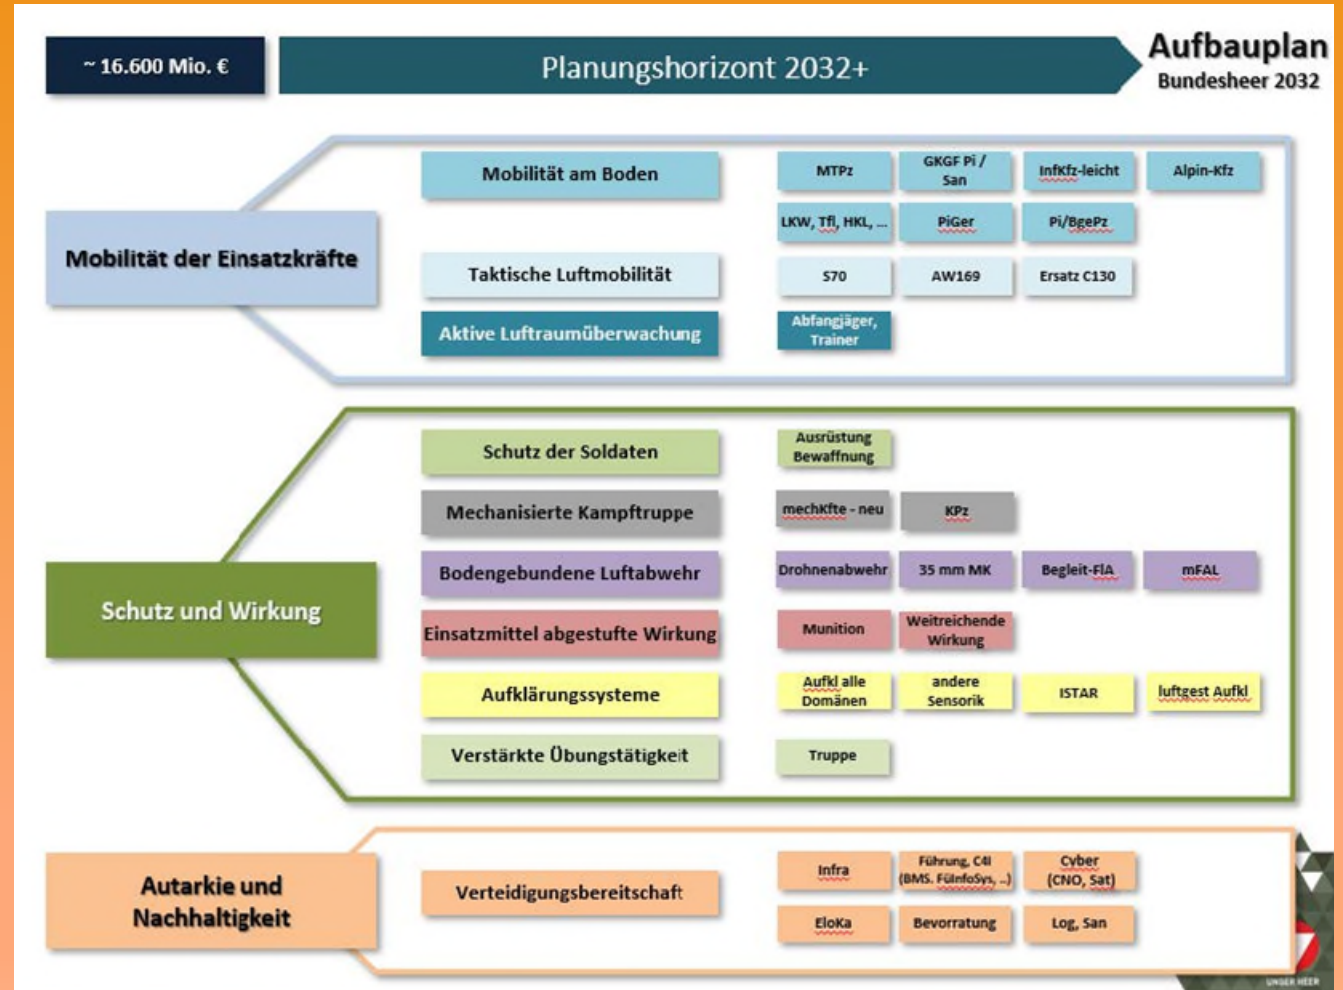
~ 16.600 Mio. €

Planungshorizont 2032+

Aufbauplan
Bundesheer 2032

Mobilität der Einsatzkräfte

Mobilität am Boden

MTPz

GKGF Pi / San

InfKfz-leicht

Alpin-Kfz

LKW, Tfl, HKL, ...

PiGer

Pi/BgePz

Taktische Luftmobilität

S70

AW169

Ersatz C130

Aktive Luftraumüberwachung

Abfangjäger, Trainer

Schutz und Wirkung

Schutz der Soldaten

Ausrüstung Bewaffnung

Mechanisierte Kampftruppe

mechKfte - neu

KPz

Bodengebundene Luftabwehr

Drohnenabwehr

35 mm MK

Begleit-FlA

mFAL

Einsatzmittel abgestufte Wirkung

Munition

Weitreichende Wirkung

Aufklärungssysteme

Aufkl alle Domänen

andere Sensorik

ISTAR

luftgest Aufkl

Verstärkte Übungstätigkeit

Truppe

Autarkie und Nachhaltigkeit

Verteidigungsbereitschaft

Infra

Führung, C4I (BMS, FülnfoSys, ...)

Cyber (CNO, Sat)

EloKa

Bevorratung

Log, San

UNSER HEER